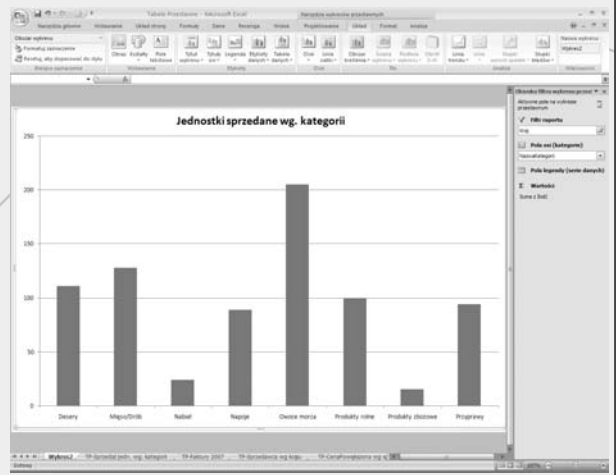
Tabele Przestawne - Microsoft Excel

Narzędzia wykresu przestawnego

Narzędzia główne | Wstawianie | Układ strony | Formuły | Dane | Recenzja | Widok | Projektowanie | Układ | Formatuj | Analiza

Obszar wykresu

Formatuj zaznaczenie

Resetuj, aby dopasować do stylu

Bieżące zaznaczenie

Obraz | Kształty | Pole tekstowe

Wstawianie

Tytuł wykresu | Tytuły osi | Legenda | Etykiety danych | Tabela danych

Etykiety

Osie | Linie siatki

Osie

Obszar kreślenia

Tło

Linia trendu

Analiza

Nazwa wykresu: Wykres2

Właściwości

Jednostki sprzedane wg. kategorii

250

200

150

100

50

0

Desery

Mięso/Drób

Nabiał

Napoje

Owoce morza

Produkty inne

Produkty zbożowe

Przyprawy

Okienko filtra wykresu przest.

Aktywne pola na wykresie przestawnym

Filtr raportu

Pola osi (kategorie)

NazwaKategorii

Pola legendy (serie danych)

Wartości

Suma z Ilość

Wykres2 | TP-Sprzedaż jedn. wg. kategorii | TP-Faktury 2007 | TP-Sprzedawcy wg kraju | TP-CenaPrzeglądania wg kl

Gotowy